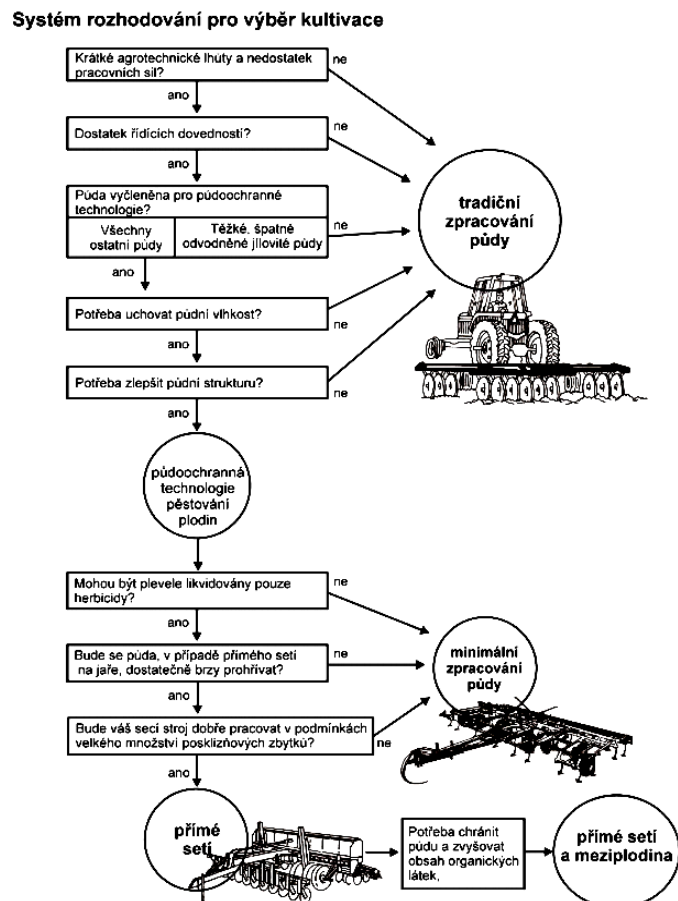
Systém rozhodování pro výběr kultivace

Krátké agrotechnické lhůty a nedostatek pracovních sil?

ne

ano

Dostatek řídících dovedností?

ne

ano

Půda vyčleněna pro půdoochranné technologie?

Všechny ostatní půdy

Těžké, špatně odvodněné jílovité půdy

ne

ano

tradiční zpracování půdy

Potřeba uchovat půdní vlhkost?

ne

ano

Potřeba zlepšit půdní strukturu?

ne

ano

půdoochranná technologie pěstování plodin

Mohou být plevele likvidovány pouze herbicidy?

ne

ano

Bude se půda, v případě přímého setí na jaře, dostatečně brzy prohřívat?

ne

ano

minimální zpracování půdy

Bude váš secí stroj dobře pracovat v podmínkách velkého množství posklizňových zbytků?

ne

ano

přímé setí

Potřeba chránit půdu a zvyšovat obsah organických látek.

přímé setí a meziplodina